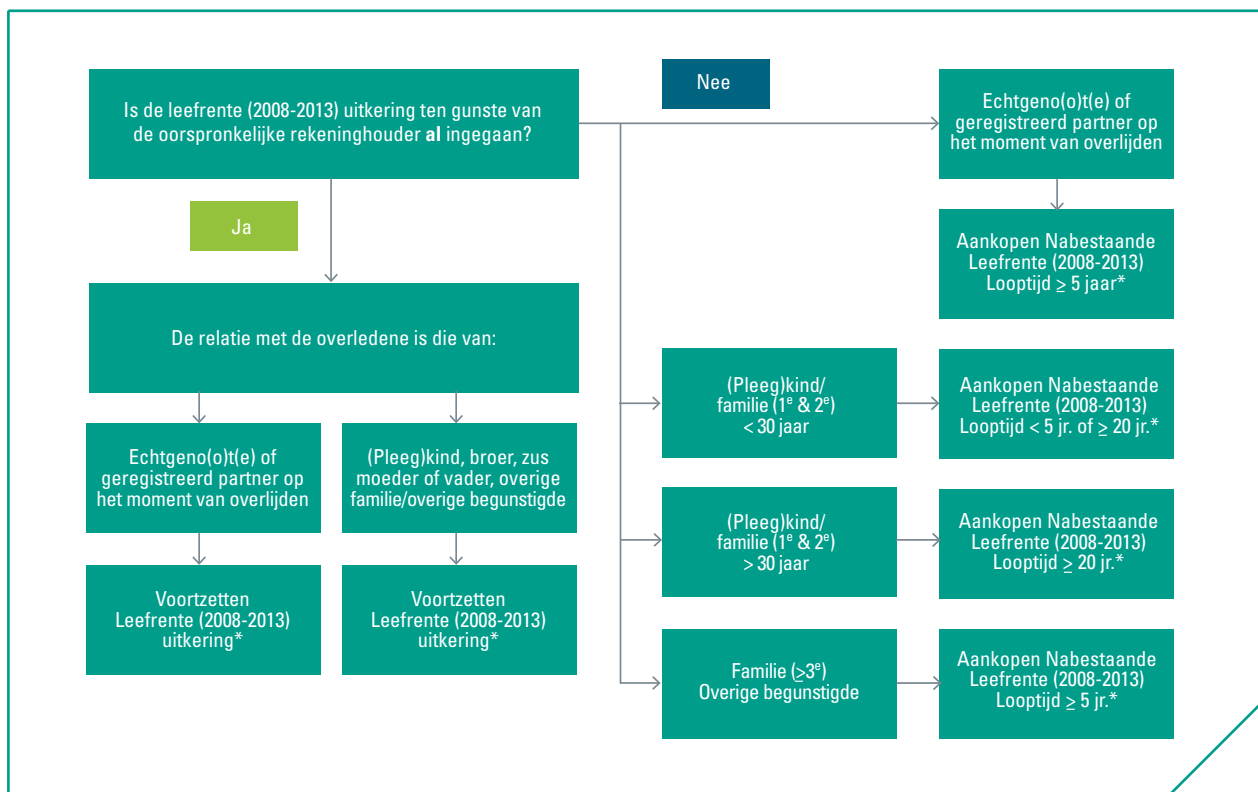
Is de leefrente (2008-2013) uitkering ten gunste van de oorspronkelijke rekeninghouder **al** ingegaan?

Nee

Echtgeno(o)t(e) of geregistreerd partner op het moment van overlijden

Aankopen Nabestaande Leefrente (2008-2013) Looptijd ≥ 5 jaar*

Ja

De relatie met de overledene is die van:

(Pleeg)kind/ familie ($1^e$ & $2^e$) < 30 jaar

Aankopen Nabestaande Leefrente (2008-2013) Looptijd < 5 jr. of ≥ 20 jr.*

Echtgeno(o)t(e) of geregistreerd partner op het moment van overlijden

(Pleeg)kind, broer, zus moeder of vader, overige familie/overige begunstigde

(Pleeg)kind/ familie ($1^e$ & $2^e$) > 30 jaar

Aankopen Nabestaande Leefrente (2008-2013) Looptijd ≥ 20 jr.*

Voortzetten Leefrente (2008-2013) uitkering*

Voortzetten Leefrente (2008-2013) uitkering*

Familie (≥$3^e$) Overige begunstigde

Aankopen Nabestaande Leefrente (2008-2013) Looptijd ≥ 5 jr.*